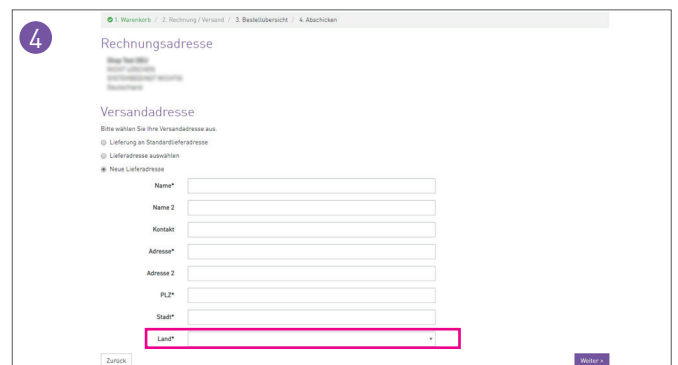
4

1. Warenkorb / 2. Rechnung / Versand / 3. Bestellübersicht / 4. Abschicken

Rechnungsadresse

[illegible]

Versandadresse

Bitte wählen Sie Ihre Versandadresse aus.

Lieferung an Standardlieferadresse

Lieferadresse auswählen

Neue Lieferadresse

Name*

Name 2

Kontakt

Adresse*

Adresse 2

PLZ*

Stadt*

Land*

Zurück

Weiter »